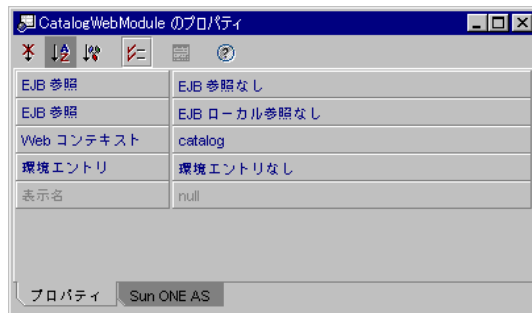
CatalogWebModule のプロパティ

| | |
|---|---|
| EJB 参照 | EJB 参照なし |
| EJB 参照 | EJB ローカル参照なし |
| Web コンテキスト | catalog |
| 環境エントリ | 環境エントリなし |
| 表示名 | null |

プロパティ
Sun ONE AS